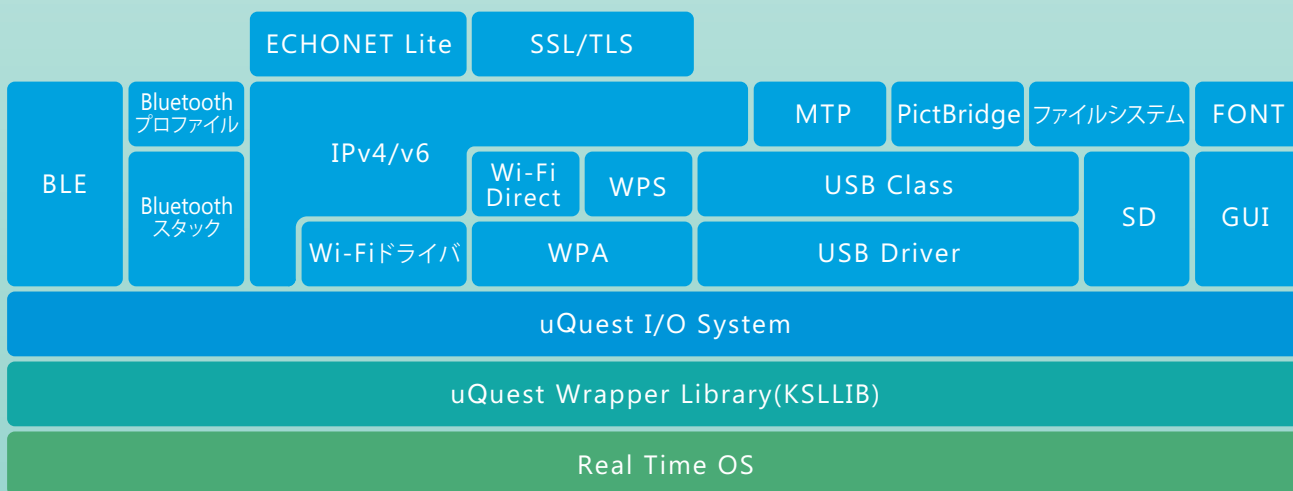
ECHONET Lite
SSL/TLS

BLE
Bluetooth プロファイル
Bluetooth スタック
IPv4/v6
MTP
PictBridge
ファイルシステム
FONT
Wi-Fi Direct
WPS
USB Class
SD
GUI
Wi-Fiドライバ
WPA
USB Driver

uQuest I/O System

uQuest Wrapper Library(KSLLIB)

Real Time OS